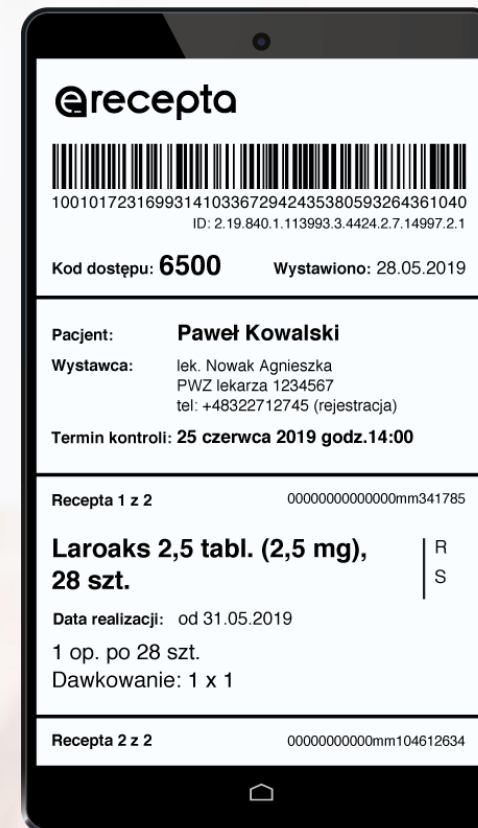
erecepta

1001017231699314103367294243538059326436104​0
ID: 2.19.840.1.113993.3.4424.2.7.14997.2.1

Kod dostępu: 6500 Wystawiono: 28.05.2019

Pacjent: Paweł Kowalski
Wystawca: lek. Nowak Agnieszka
PWZ lekarza 1234567
tel: +48322712745 (rejestracja)

Termin kontroli: 25 czerwca 2019 godz.14:00

Recepta 1 z 2 00000000000000mm341785

Laroaks 2,5 tabl. (2,5 mg), 28 szt.

R
S

Data realizacji: od 31.05.2019

1 op. po 28 szt.
Dawkowanie: 1 x 1

Recepta 2 z 2 00000000000mm104612634